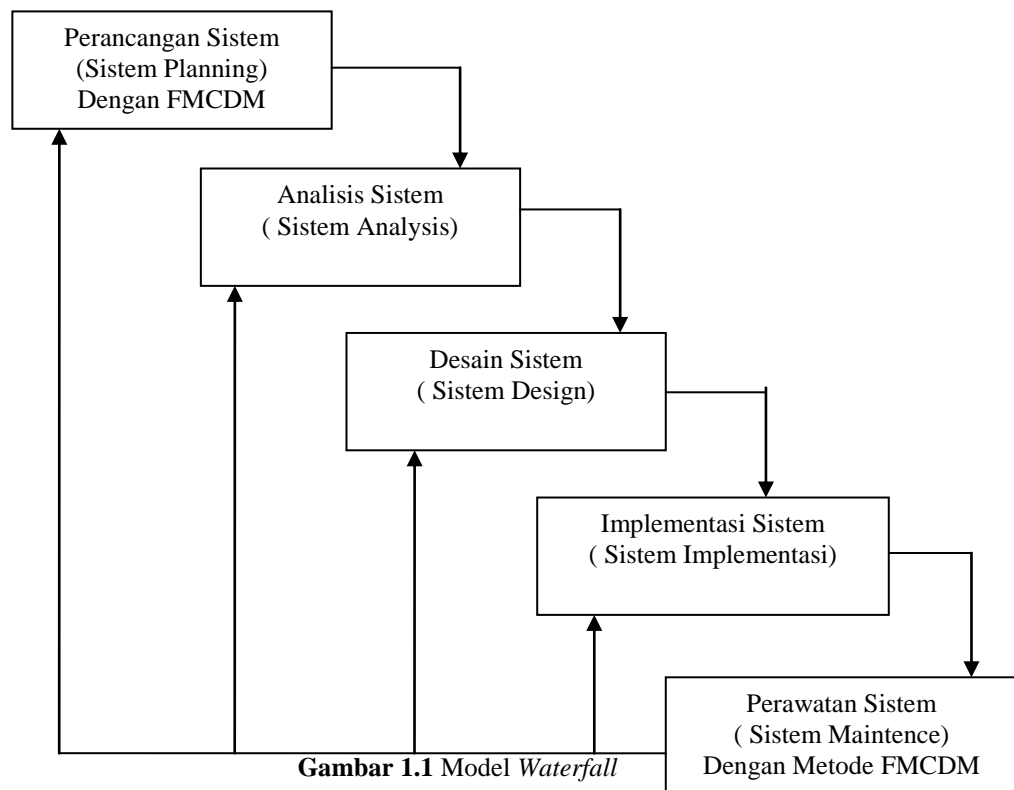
Perancangan Sistem
(Sistem Planning)
Dengan FMCDM

Analisis Sistem
( Sistem Analysis)

Desain Sistem
( Sistem Design)

Implementasi Sistem
( Sistem Implementasi)

Perawatan Sistem
( Sistem Maintence)
Dengan Metode FMCDM

**Gambar 1.1** Model *Waterfall*